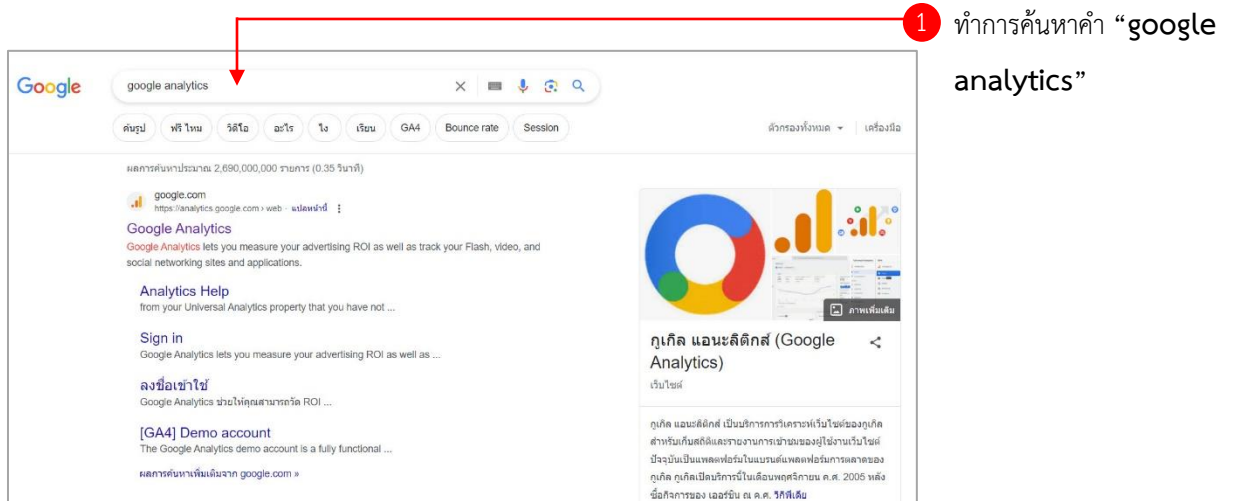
1 ทำการค้นหาคำ "google analytics"

Google

google analytics

ค้นรูป ฟรี ไหม วิดีโอ อะไร ไง เรียน GA4 Bounce rate Session

ตัวกรองทั้งหมด เครื่องมือ

ผลการค้นหาประมาณ 2,690,000,000 รายการ (0.35 วินาที)

google.com
https://analytics.google.com › web · แปลหน้านี้

Google Analytics
Google Analytics lets you measure your advertising ROI as well as track your Flash, video, and social networking sites and applications.

Analytics Help
from your Universal Analytics property that you have not ...

Sign in
Google Analytics lets you measure your advertising ROI as well as ...

ลงชื่อเข้าใช้
Google Analytics ช่วยให้คุณสามารถวัด ROI ...

[GA4] Demo account
The Google Analytics demo account is a fully functional ...

ผลการค้นหาเพิ่มเติมจาก google.com »

ภาพเพิ่มเติม

กูเกิล แอนะลิติกส์ (Google Analytics)

เว็บไซต์

กูเกิล แอนะลิติกส์ เป็นบริการการวิเคราะห์เว็บไซต์ของกูเกิล สำหรับเก็บสถิติและรายงานการเข้าชมของผู้ใช้งานเว็บไซต์ ปัจจุบันเป็นแพลตฟอร์มในแบรนด์แพลตฟอร์มการตลาดของกูเกิล กูเกิลเปิดบริการนี้ในเดือนพฤศจิกายน ค.ศ. 2005 หลังซื้อกิจการของ เออร์ชิน ณ ค.ศ. วิกิพีเดีย